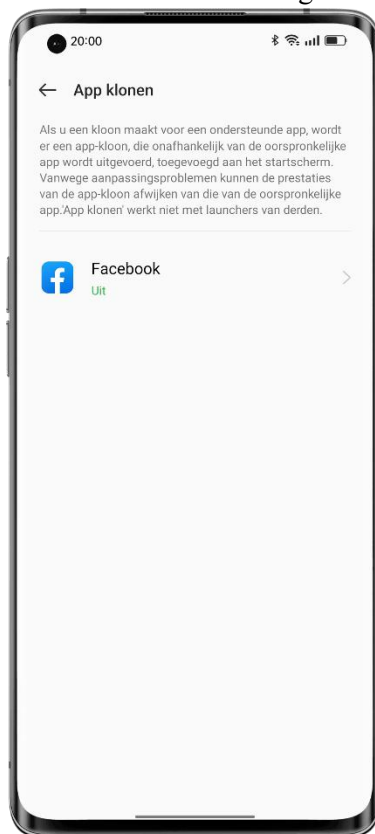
20:00

← App klonen

Als u een kloon maakt voor een ondersteunde app, wordt er een app-kloon, die onafhankelijk van de oorspronkelijke app wordt uitgevoerd, toegevoegd aan het startscherm. Vanwege aanpassingsproblemen kunnen de prestaties van de app-kloon afwijken van die van de oorspronkelijke app.'App klonen' werkt niet met launchers van derden.

Facebook
Uit